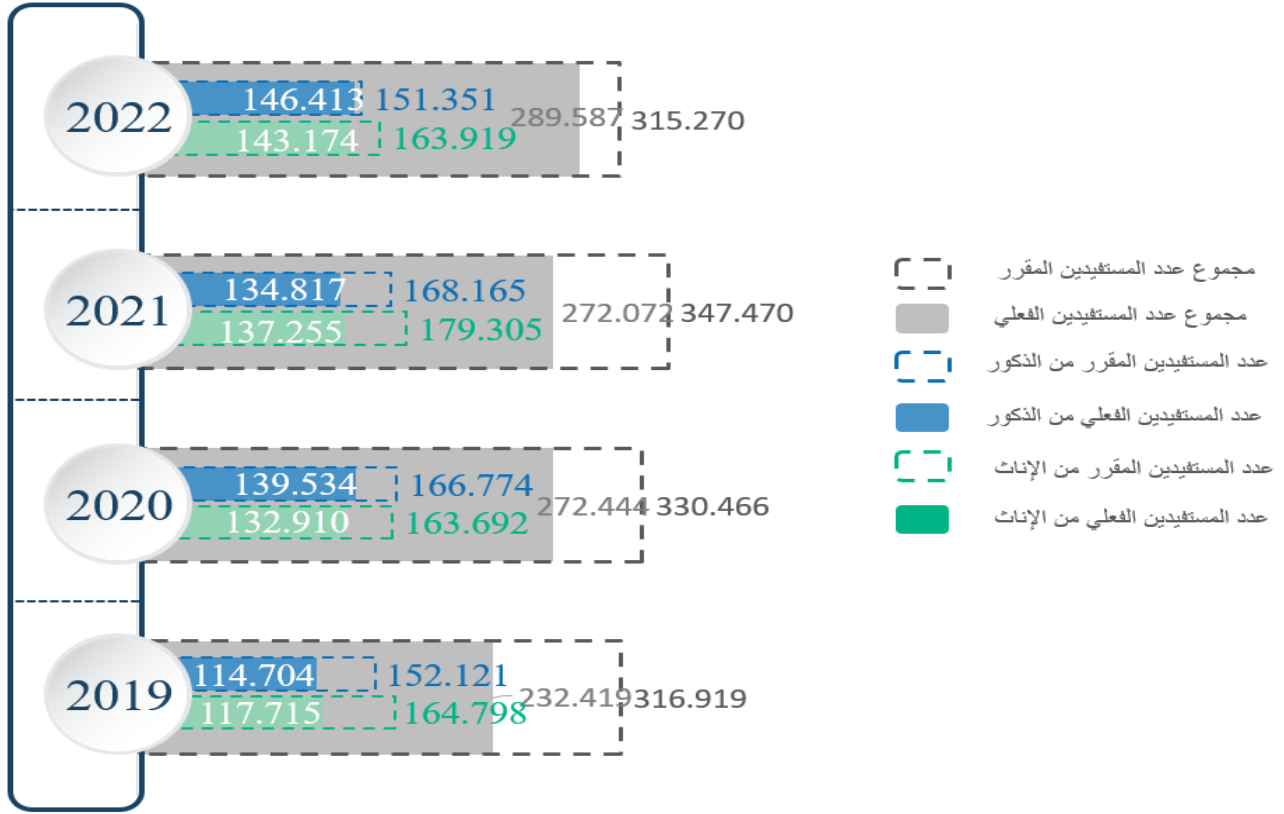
2022
146.413 151.351
143.174 163.919
289.587 315.270

2021
134.817 168.165
137.255 179.305
272.072 347.470

2020
139.534 166.774
132.910 163.692
272.444 330.466

2019
114.704 152.121
117.715 164.798
232.419 316.919

مجموع عدد المستفيدين المقرر
مجموع عدد المستفيدين الفعلي
عدد المستفيدين المقرر من الذكور
عدد المستفيدين الفعلي من الذكور
عدد المستفيدين المقرر من الإناث
عدد المستفيدين الفعلي من الإناث